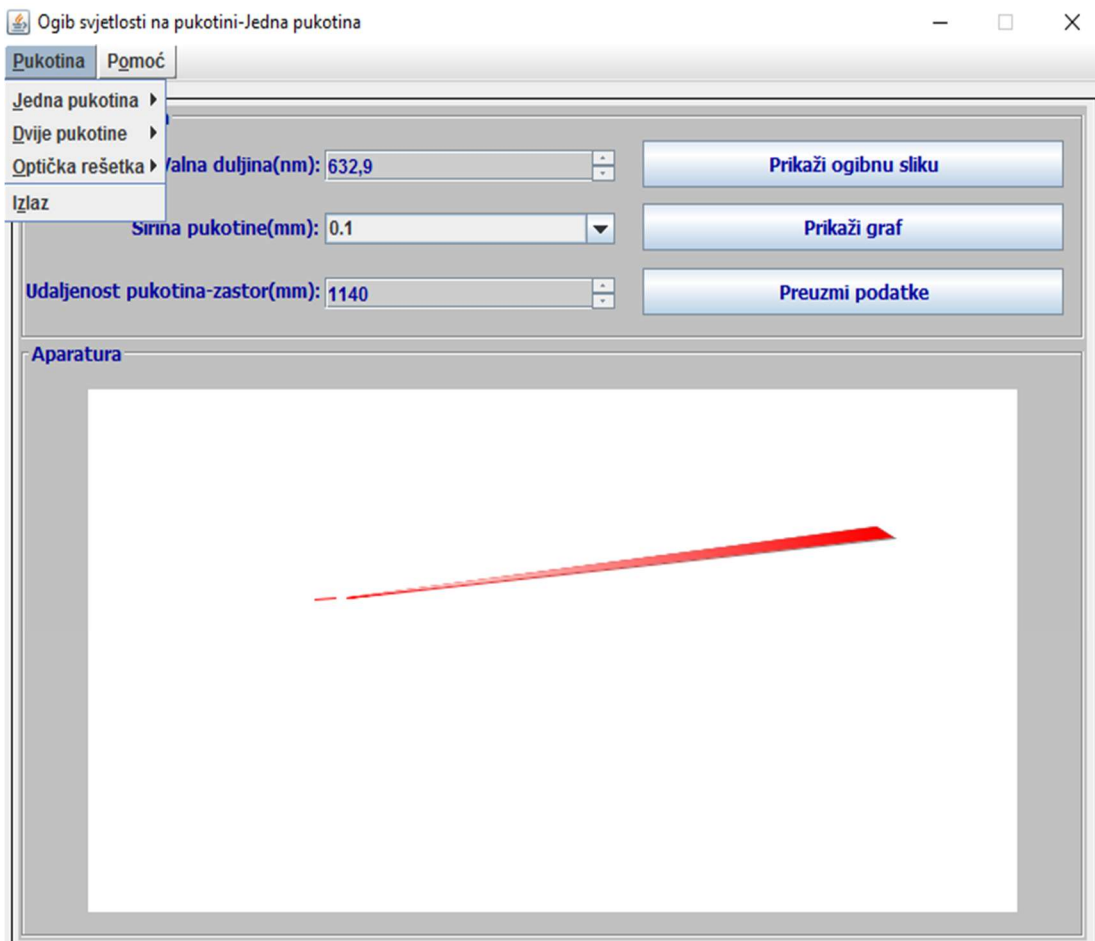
Ogib svjetlosti na pukotini-Jedna pukotina

Pukotina Pomoć

Jedna pukotina
Dvije pukotine
Optička rešetka
Izlaz

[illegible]

Valna duljina(nm): 632,9

Prikaži ogibnu sliku

Širina pukotine(mm): 0.1

Prikaži graf

Udaljenost pukotina-zastor(mm): 1140

Preuzmi podatke

Aparatura